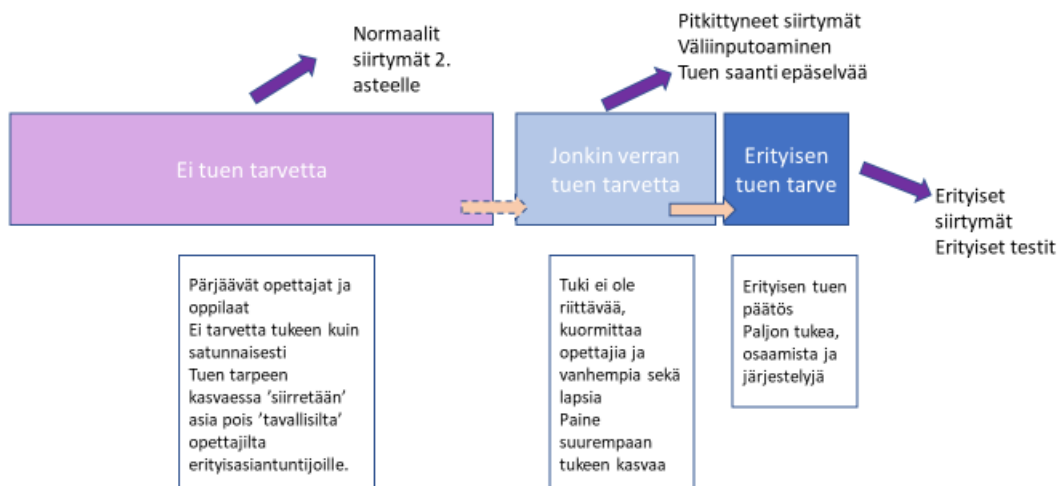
Normaalit siirtymät 2. asteelle

Pitkittyneet siirtymät
Väliinputoaminen
Tuen saanti epäselvää

Ei tuen tarvetta

Jonkin verran tuen tarvetta

Erityisen tuen tarve

Erityiset siirtymät
Erityiset testit

Pärjäävät opettajat ja oppilaat
Ei tarvetta tukeen kuin satunnaisesti
Tuen tarpeen kasvaessa ’siirretään’ asia pois ’tavallisilta’ opettajilta erityisasiantuntijoille.

Tuki ei ole riittävää, kuormittaa opettajia ja vanhempia sekä lapsia
Paine suurempaan tukeen kasvaa

Erityisen tuen päätös
Paljon tukea, osaamista ja järjestelyjä